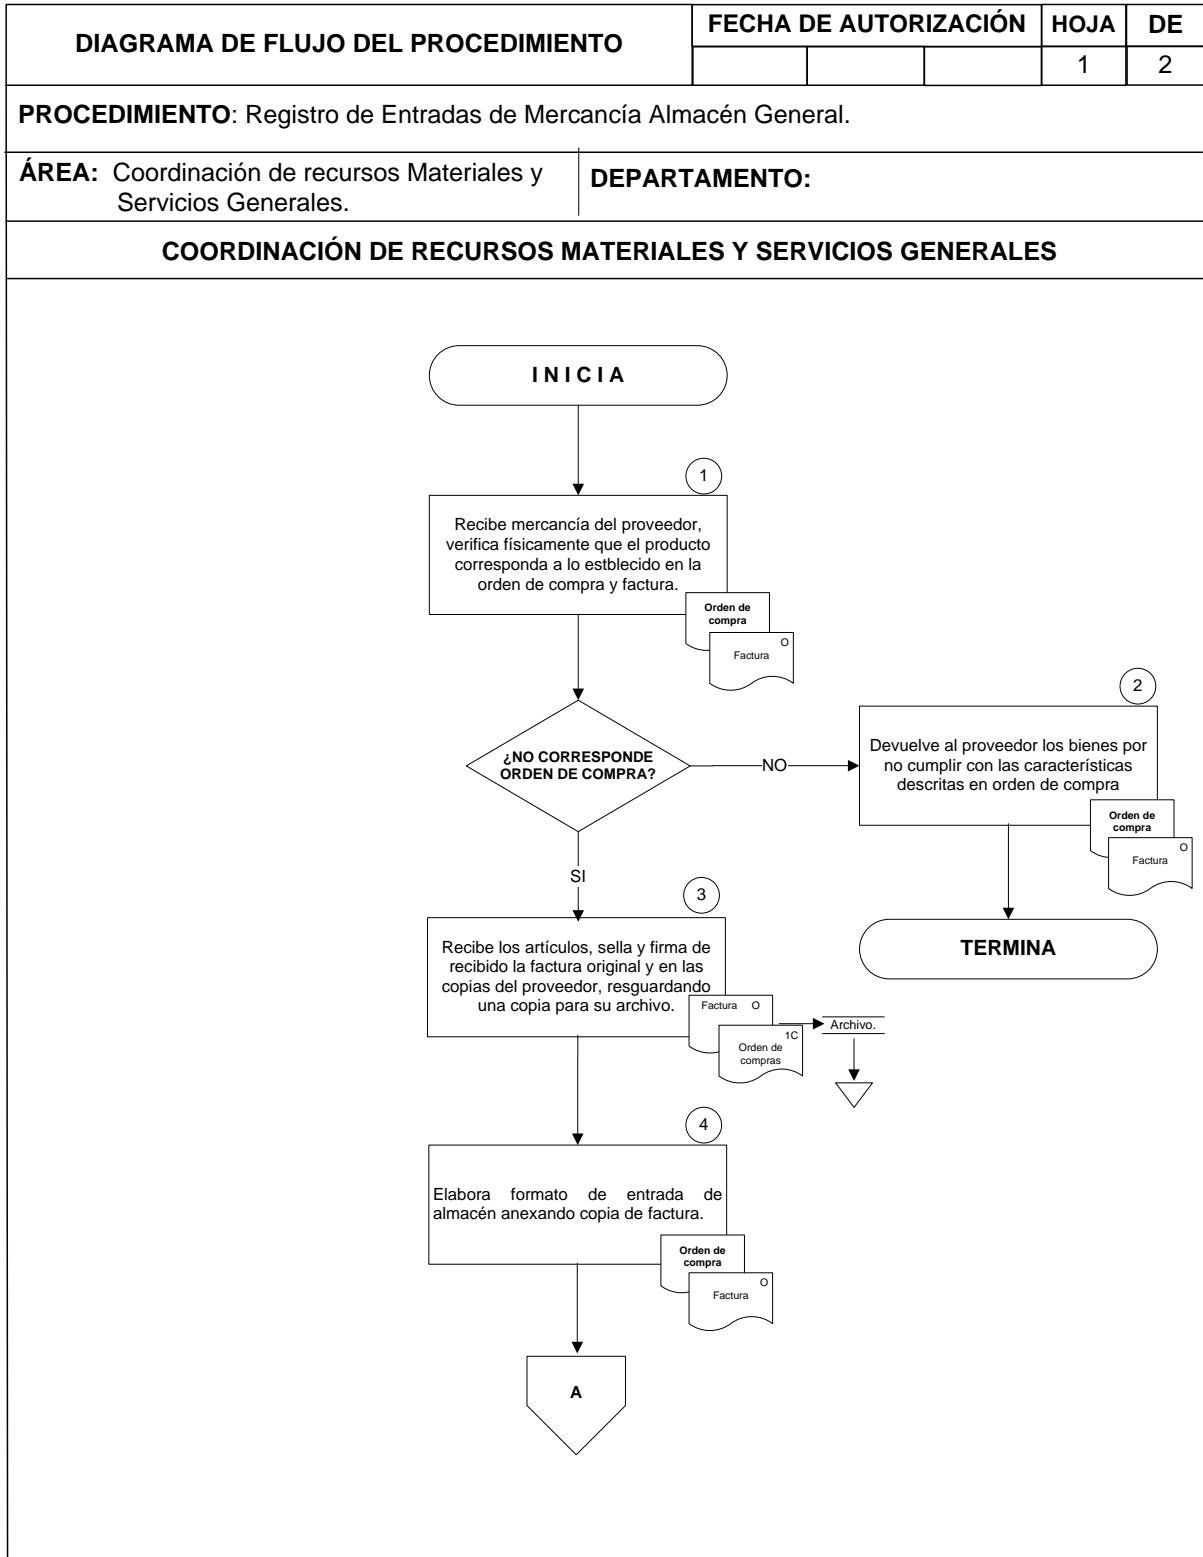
| DIAGRAMA DE FLUJO DEL PROCEDIMIENTO | FECHA DE AUTORIZACIÓN | | | HOJA | DE |
|---|---|---|---|---|---|
| | | | | 1 | 2 |

**PROCEDIMIENTO**: Registro de Entradas de Mercancía Almacén General.

**ÁREA:** Coordinación de recursos Materiales y Servicios Generales.

**DEPARTAMENTO:**

**COORDINACIÓN DE RECURSOS MATERIALES Y SERVICIOS GENERALES**

I N I C I A

1

Recibe mercancía del proveedor, verifica físicamente que el producto corresponda a lo estblecido en la orden de compra y factura.

Orden de compra

O

Factura

¿NO CORRESPONDE ORDEN DE COMPRA?

NO

2

Devuelve al proveedor los bienes por no cumplir con las características descritas en orden de compra

Orden de compra

O

Factura

TERMINA

SI

3

Recibe los artículos, sella y firma de recibido la factura original y en las copias del proveedor, resguardando una copia para su archivo.

Factura O

1C

Orden de compras

Archivo.

4

Elabora formato de entrada de almacén anexando copia de factura.

Orden de compra

O

Factura

A